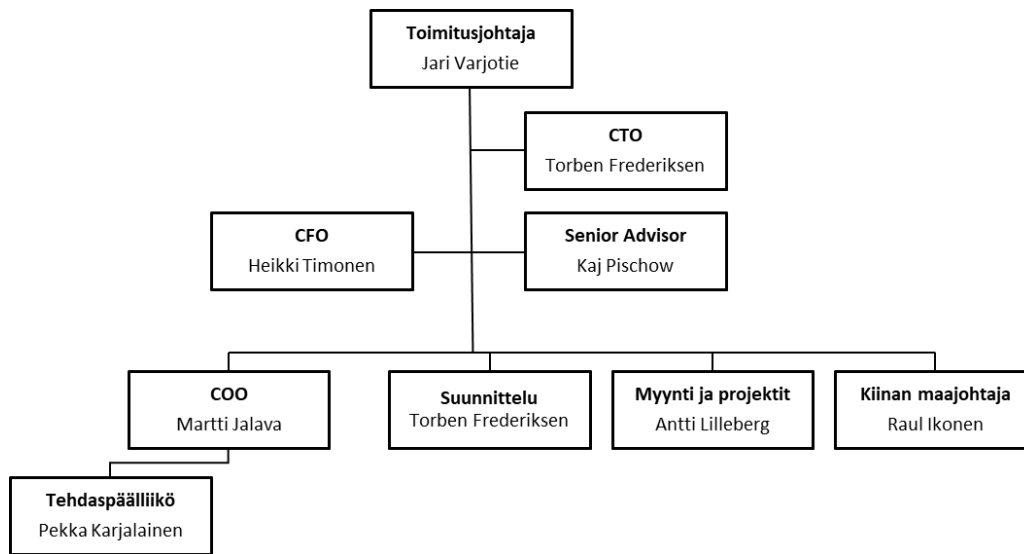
Toimitusjohtaja
Jari Varjotie

CTO
Torben Frederiksen

CFO
Heikki Timonen

Senior Advisor
Kaj Pischow

COO
Martti Jalava

Suunnittelu
Torben Frederiksen

Myynti ja projektit
Antti Lilleberg

Kiinan maajohtaja
Raul Ikonen

Tehdaspäälliikö
Pekka Karjalainen